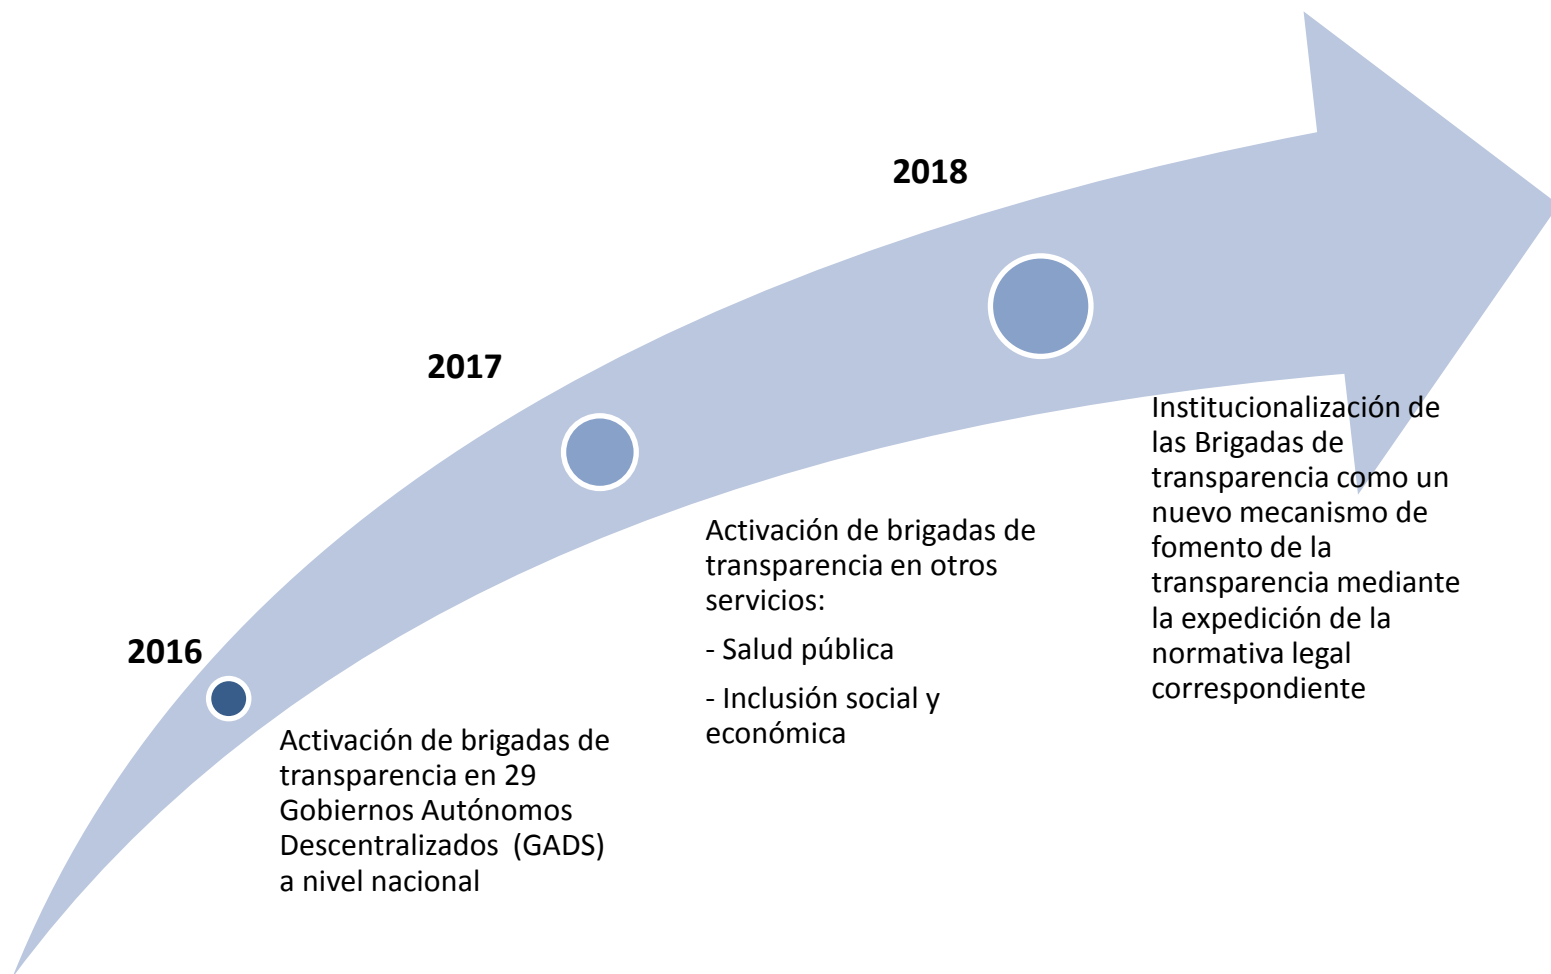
2016

Activación de brigadas de transparencia en 29 Gobiernos Autónomos Descentralizados (GADS) a nivel nacional

2017

Activación de brigadas de transparencia en otros servicios:

- Salud pública

- Inclusión social y económica

2018

Institucionalización de las Brigadas de transparencia como un nuevo mecanismo de fomento de la transparencia mediante la expedición de la normativa legal correspondiente